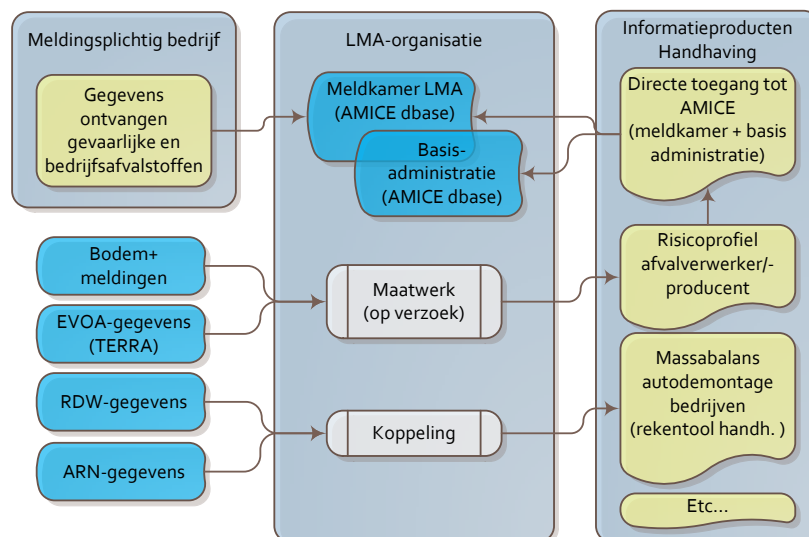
Meldingsplichtig bedrijf

Gegevens ontvangen gevaarlijke en bedrijfsafvalstoffen

LMA-organisatie

Meldkamer LMA (AMICE dbase)

Basis-administratie (AMICE dbase)

Informatieproducten Handhaving

Directe toegang tot AMICE (meldkamer + basis administratie)

Bodem+ meldingen

EVOA-gegevens (TERRA)

Maatwerk (op verzoek)

Risicoprofiel afvalverwerker/- producent

RDW-gegevens

ARN-gegevens

Koppeling

Massabalans autodemontage bedrijven (rekentool handh. )

Etc...